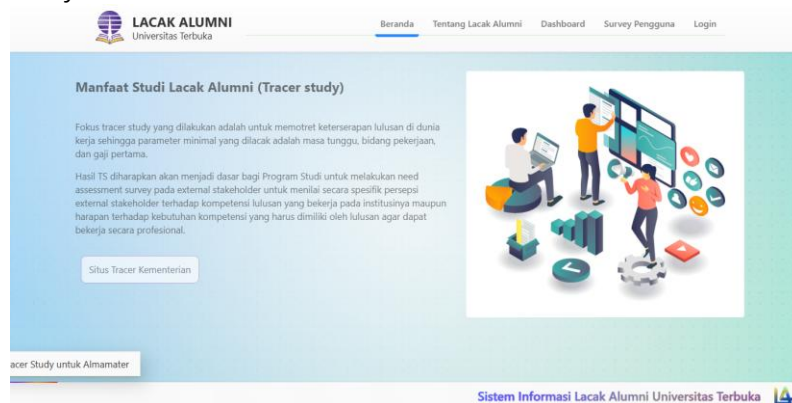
LACAK ALUMNI
Universitas Terbuka

Beranda Tentang Lacak Alumni Dashboard Survey Pengguna Login

Manfaat Studi Lacak Alumni (Tracer study)

Fokus tracer study yang dilakukan adalah untuk memotret keterserapan lulusan di dunia kerja sehingga parameter minimal yang dilacak adalah masa tunggu, bidang pekerjaan, dan gaji pertama.

Hasil TS diharapkan akan menjadi dasar bagi Program Studi untuk melakukan need assessment survey pada external stakeholder untuk menilai secara spesifik persepsi external stakeholder terhadap kompetensi lulusan yang bekerja pada institusinya maupun harapan terhadap kebutuhan kompetensi yang harus dimiliki oleh lulusan agar dapat bekerja secara profesional.

Situs Tracer Kementerian

racer Study untuk Almamater

Sistem Informasi Lacak Alumni Universitas Terbuka